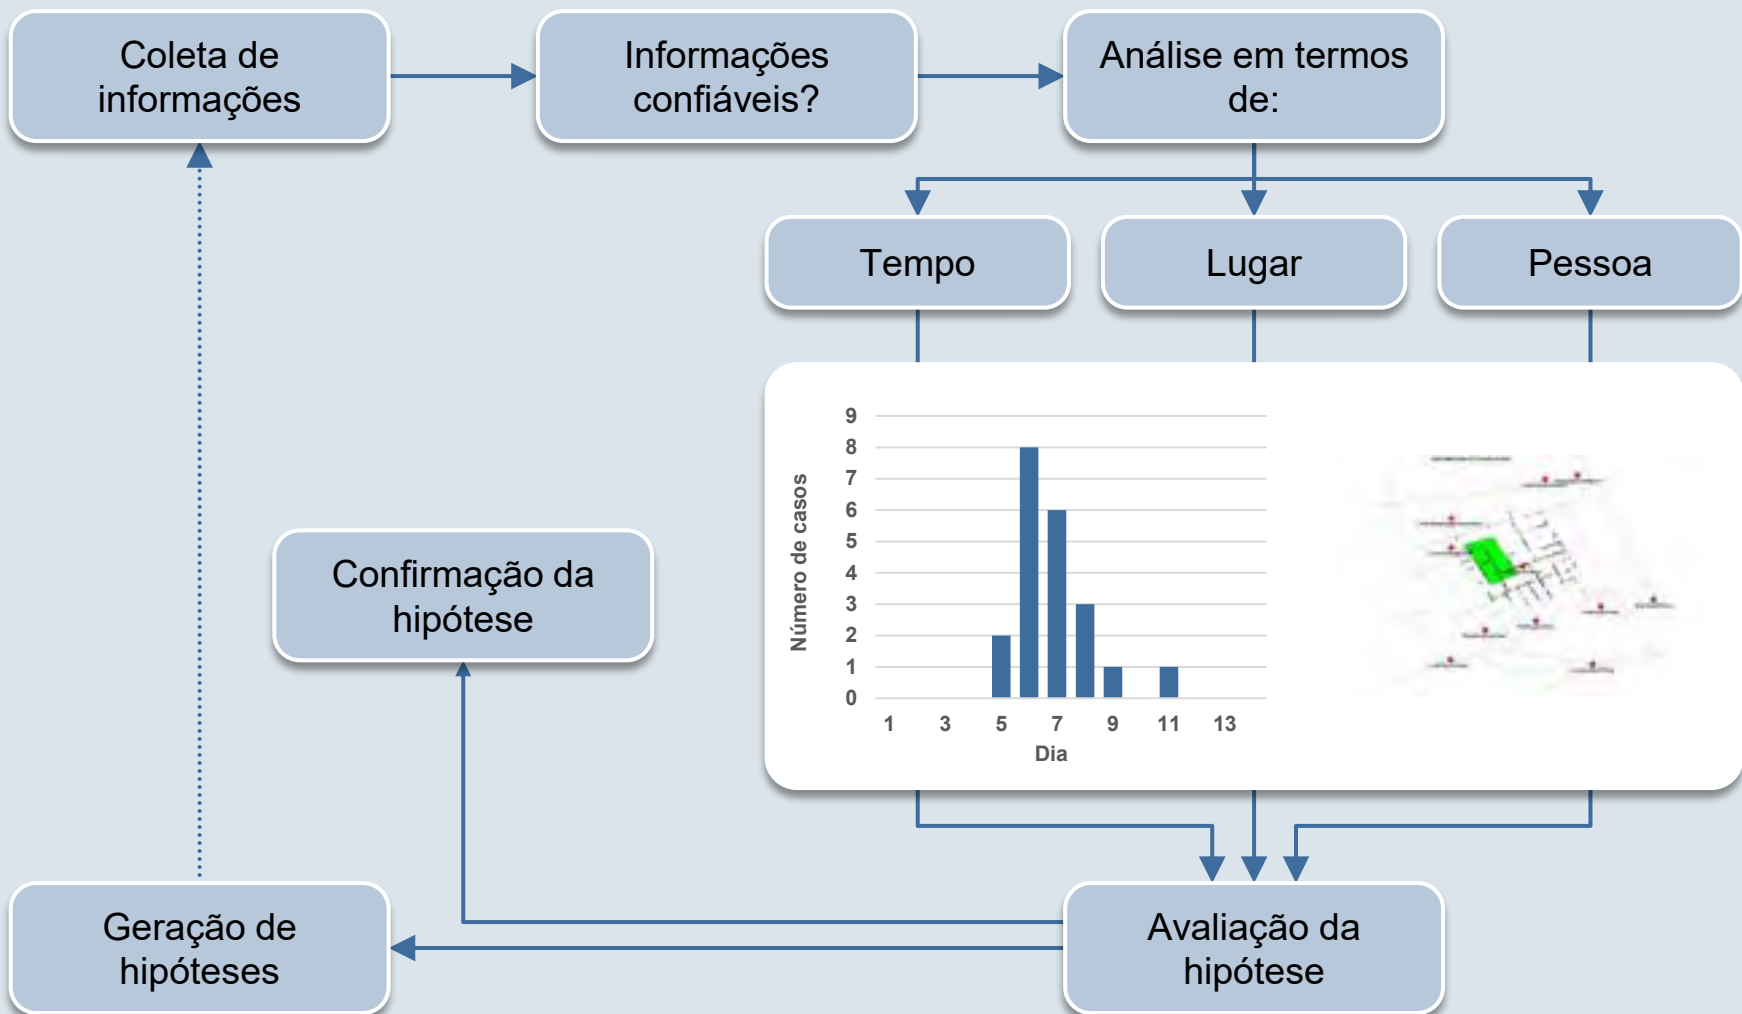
Coleta de informações

Informações confiáveis?

Análise em termos de:

Tempo

Lugar

Pessoa

Número de casos

9
8
7
6
5
4
3
2
1
0

1 3 5 7 9 11 13

Dia

Confirmação da hipótese

Geração de hipóteses

Avaliação da hipótese